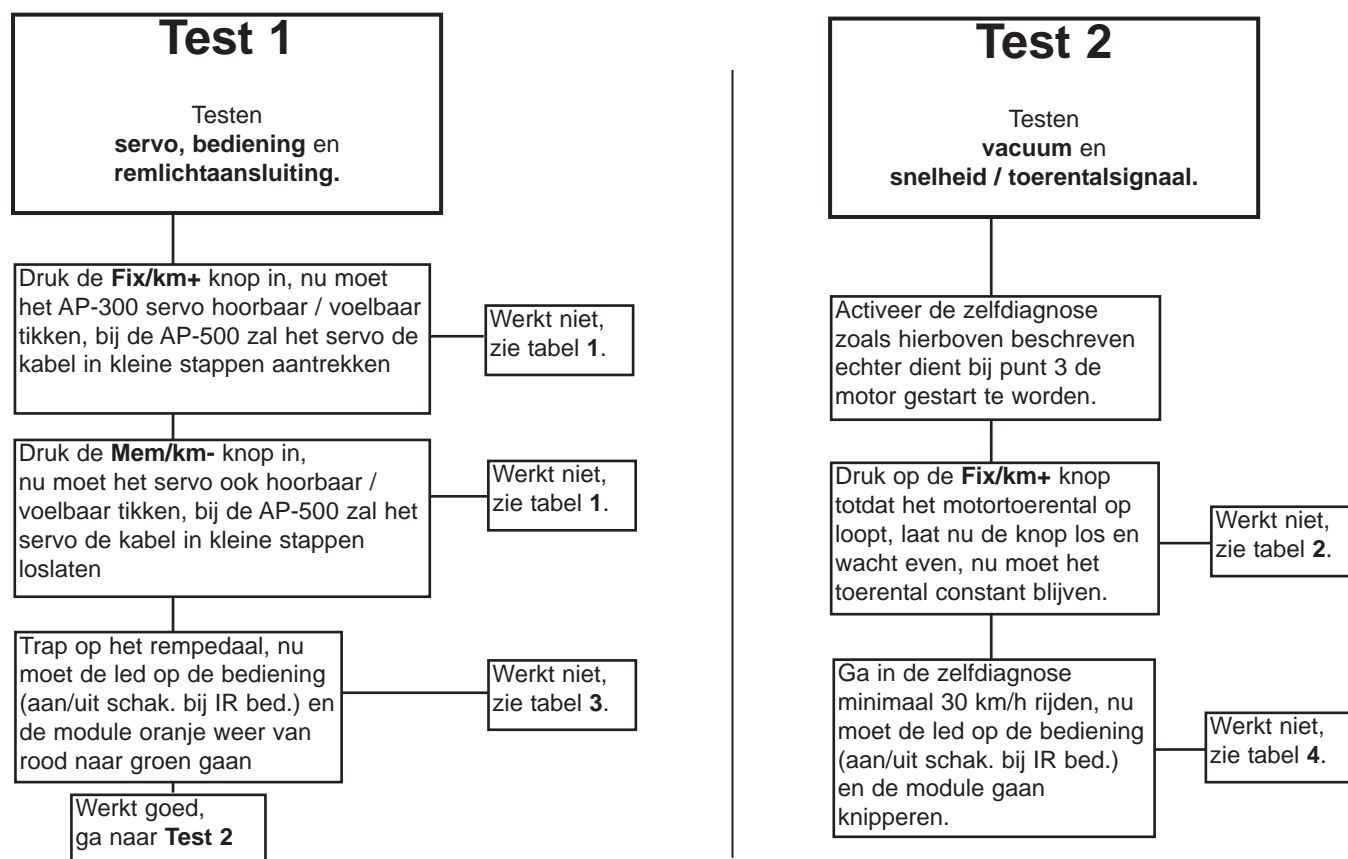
Test 1

Testen
**servo, bediening** en
**remlichtaansluiting.**

Druk de **Fix/km+** knop in, nu moet het AP-300 servo hoorbaar / voelbaar tikken, bij de AP-500 zal het servo de kabel in kleine stappen aantrekken

Werkt niet, zie tabel **1**.

Druk de **Mem/km-** knop in, nu moet het servo ook hoorbaar / voelbaar tikken, bij de AP-500 zal het servo de kabel in kleine stappen loslaten

Werkt niet, zie tabel **1**.

Trap op het rempedaal, nu moet de led op de bediening (aan/uit schak. bij IR bed.) en de module oranje weer van rood naar groen gaan

Werkt niet, zie tabel **3**.

Werkt goed, ga naar **Test 2**

Test 2

Testen
**vacuum** en
**snelheid / toerentalsignaal.**

Activeer de zelfdiagnose zoals hierboven beschreven echter dient bij punt 3 de motor gestart te worden.

Druk op de **Fix/km+** knop totdat het motortoerental op loopt, laat nu de knop los en wacht even, nu moet het toerental constant blijven.

Werkt niet, zie tabel **2**.

Ga in de zelfdiagnose minimaal 30 km/h rijden, nu moet de led op de bediening (aan/uit schak. bij IR bed.) en de module gaan knipperen.

Werkt niet, zie tabel **4**.